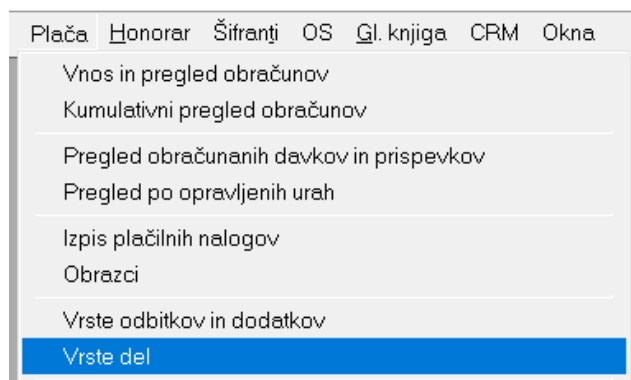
Plača Honorar Šifranti OS Gl. knjiga CRM Okna

Vnos in pregled obračunov
Kumulativni pregled obračunov

Pregled obračunanih davkov in prispevkov
Pregled po opravljenih urah

Izpis plačilnih nalogov
Obrazci

Vrste odbitkov in dodatkov
Vrste del